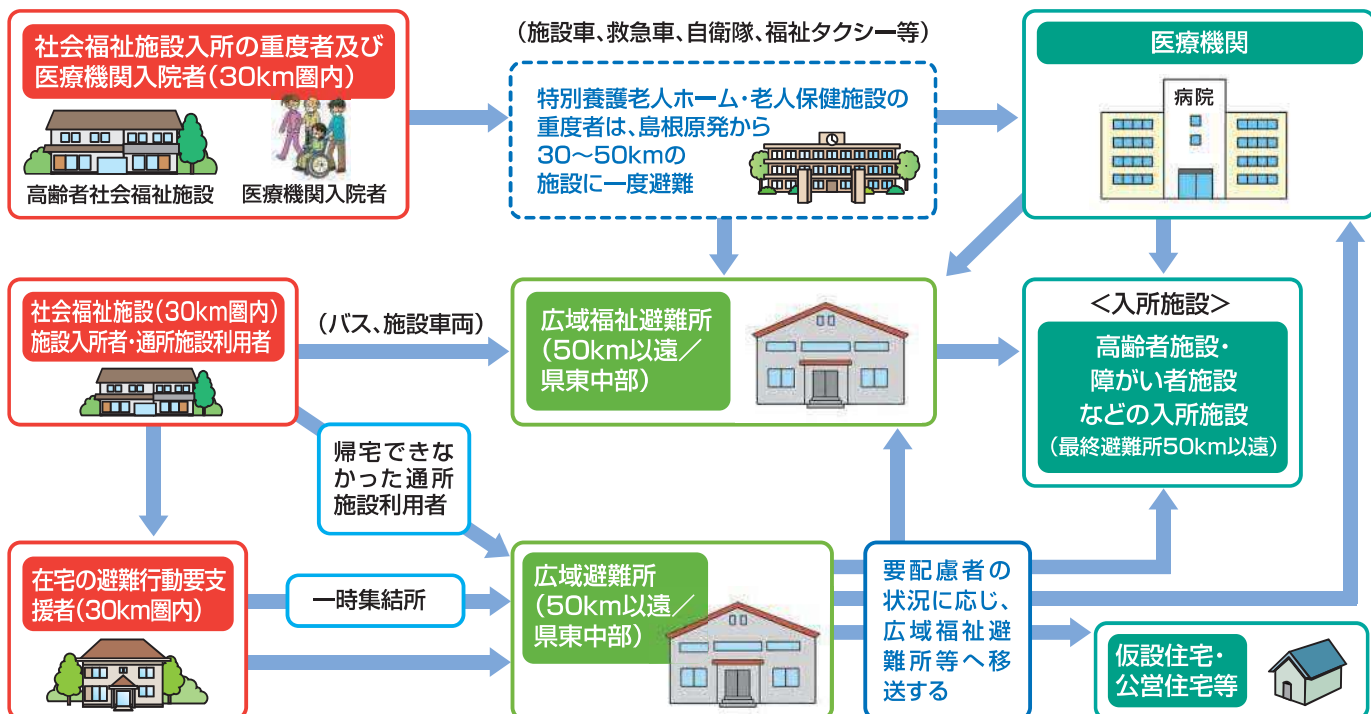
社会福祉施設入所の重度者及び医療機関入院者（30km圏内）

高齢者社会福祉施設

医療機関入院者

（施設車、救急車、自衛隊、福祉タクシー等）

特別養護老人ホーム・老人保健施設の重度者は、島根原発から30～50kmの施設に一度避難

医療機関

病院

社会福祉施設（30km圏内）施設入所者・通所施設利用者

（バス、施設車両）

広域福祉避難所（50km以遠／県東中部）

＜入所施設＞

高齢者施設・障がい者施設などの入所施設

（最終避難所50km以遠）

帰宅できなかった通所施設利用者

在宅の避難行動要支援者（30km圏内）

一時集結所

広域避難所（50km以遠／県東中部）

要配慮者の状況に応じ、広域福祉避難所等へ移送する

仮設住宅・公営住宅等